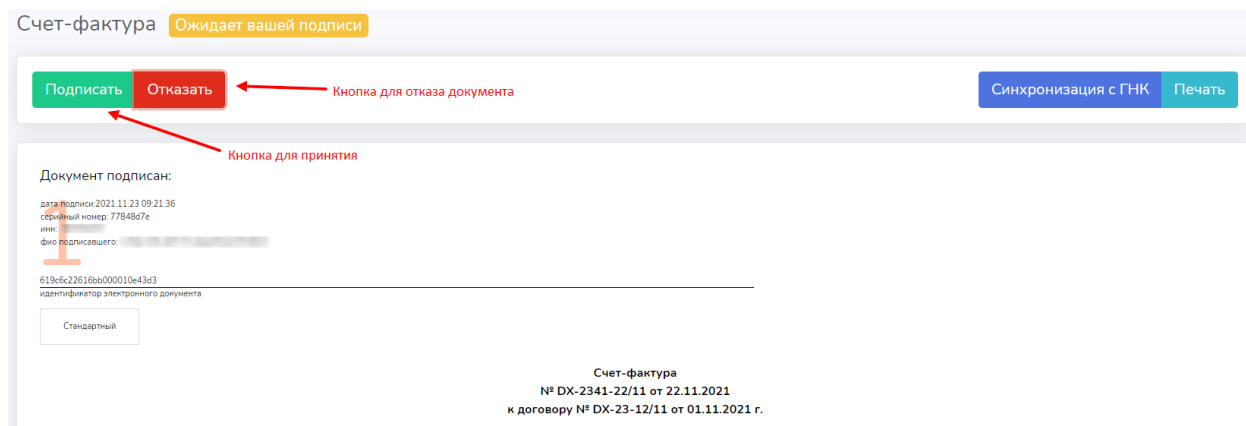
Счет-фактура Ожидает вашей подписи

Подписать Отказать

Кнопка для отказа документа

Синхронизация с ГНК Печать

Кнопка для принятия

Документ подписан:

дата подписи:2021.11.23 09:21:36
серийный номер: 77848d7e
инн: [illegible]
фио подписавшего: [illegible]

1

619c6c22616bb000010e43d3
идентификатор электронного документа

Стандартный

Счет-фактура
№ DX-2341-22/11 от 22.11.2021
к договору № DX-23-12/11 от 01.11.2021 г.